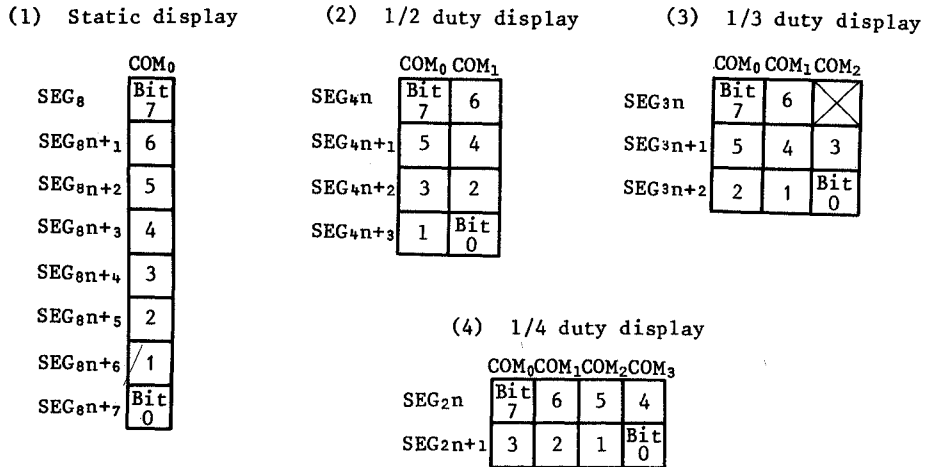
(1) Static display

|  | COM$_0$ |
|---|---|
| SEG$_8$ | Bit 7 |
| SEG$_8$n+$_1$ | 6 |
| SEG$_8$n+$_2$ | 5 |
| SEG$_8$n+$_3$ | 4 |
| SEG$_8$n+$_4$ | 3 |
| SEG$_8$n+$_5$ | 2 |
| SEG$_8$n+$_6$ | 1 |
| SEG$_8$n+$_7$ | Bit 0 |

(2) 1/2 duty display

|  | COM$_0$ | COM$_1$ |
|---|---|---|
| SEG$_4$n | Bit 7 | 6 |
| SEG$_4$n+$_1$ | 5 | 4 |
| SEG$_4$n+$_2$ | 3 | 2 |
| SEG$_4$n+$_3$ | 1 | Bit 0 |

(3) 1/3 duty display

|  | COM$_0$ | COM$_1$ | COM$_2$ |
|---|---|---|---|
| SEG$_3$n | Bit 7 | 6 |  |
| SEG$_3$n+1 | 5 | 4 | 3 |
| SEG$_3$n+2 | 2 | 1 | Bit 0 |

(4) 1/4 duty display

|  | COM$_0$ | COM$_1$ | COM$_2$ | COM$_3$ |
|---|---|---|---|---|
| SEG$_2$n | Bit 7 | 6 | 5 | 4 |
| SEG$_2$n+1 | 3 | 2 | 1 | Bit 0 |